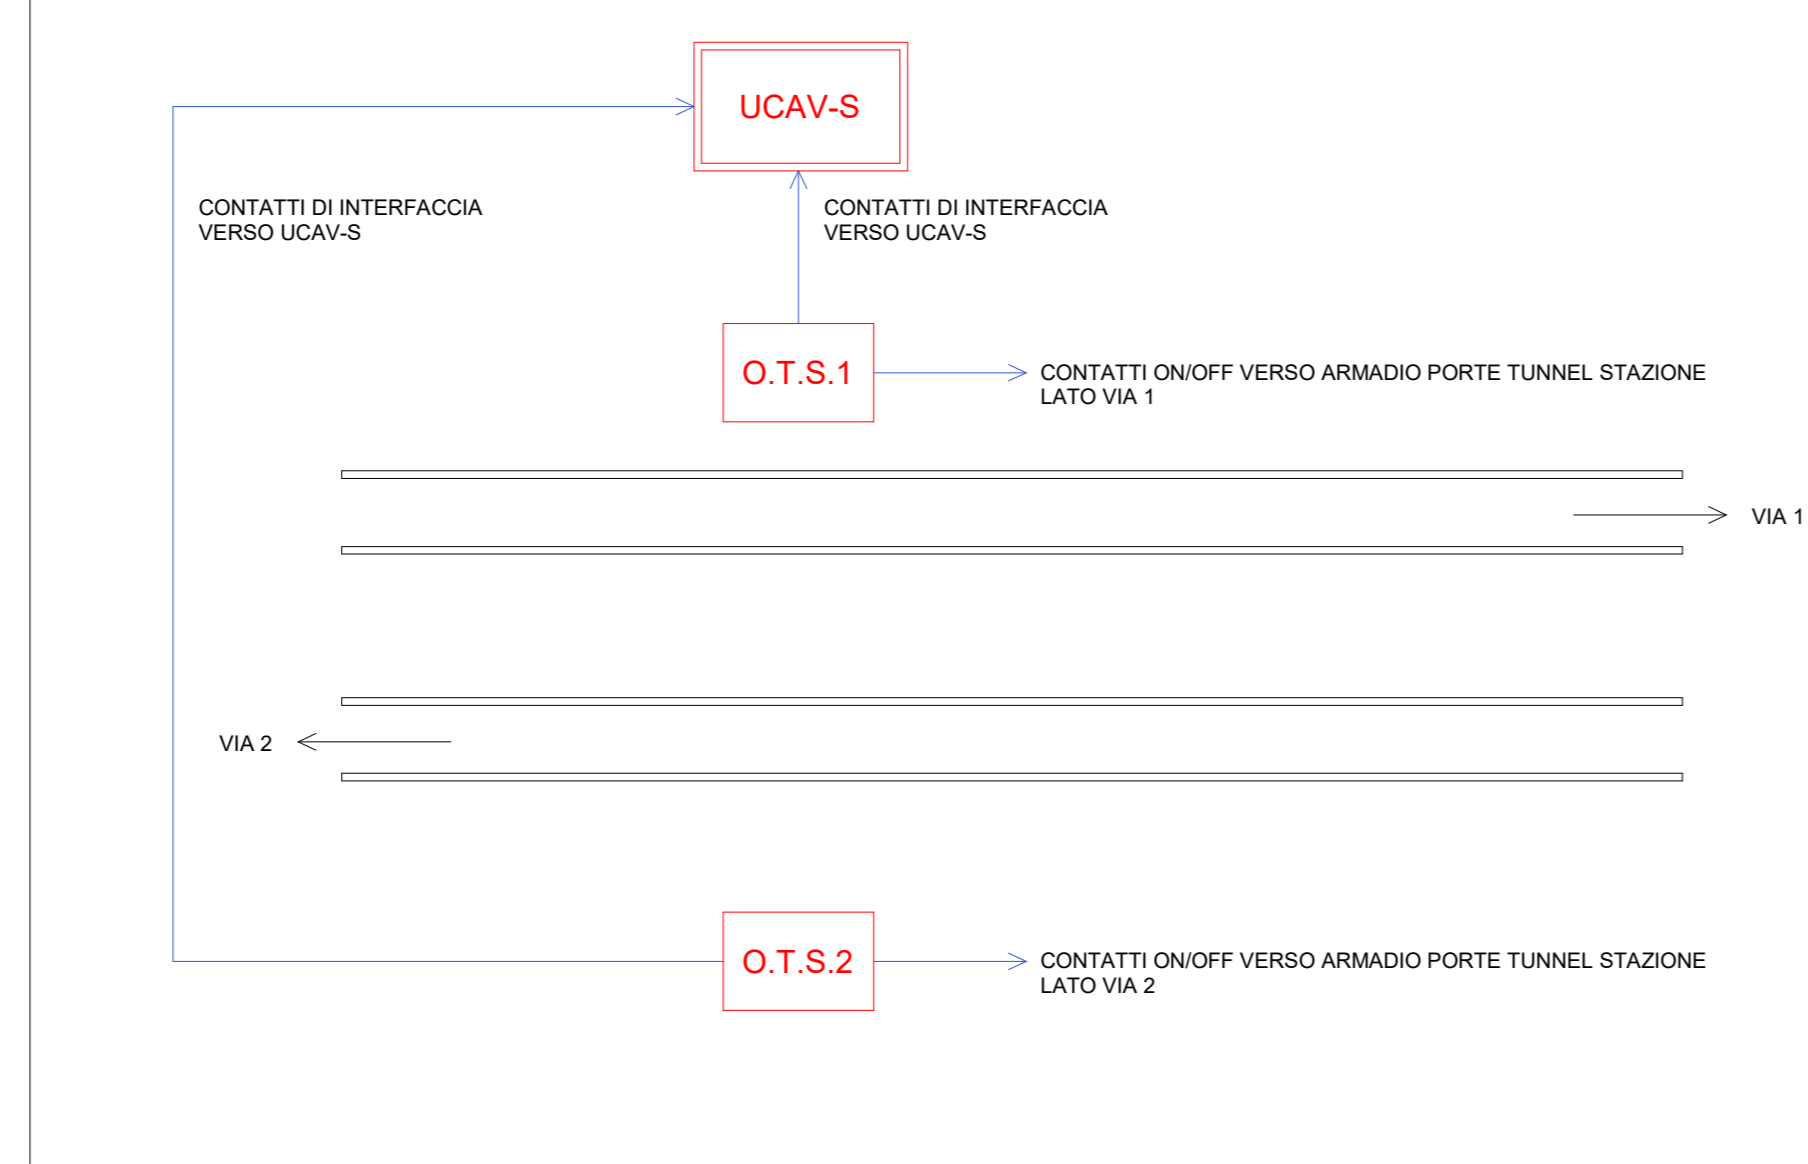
UCAV-S

CONTATTI DI INTERFACCIA
VERSO UCAV-S

CONTATTI DI INTERFACCIA
VERSO UCAV-S

O.T.S.1

CONTATTI ON/OFF VERSO ARMADIO PORTE TUNNEL STAZIONE
LATO VIA 1

VIA 1

VIA 2

O.T.S.2

CONTATTI ON/OFF VERSO ARMADIO PORTE TUNNEL STAZIONE
LATO VIA 2